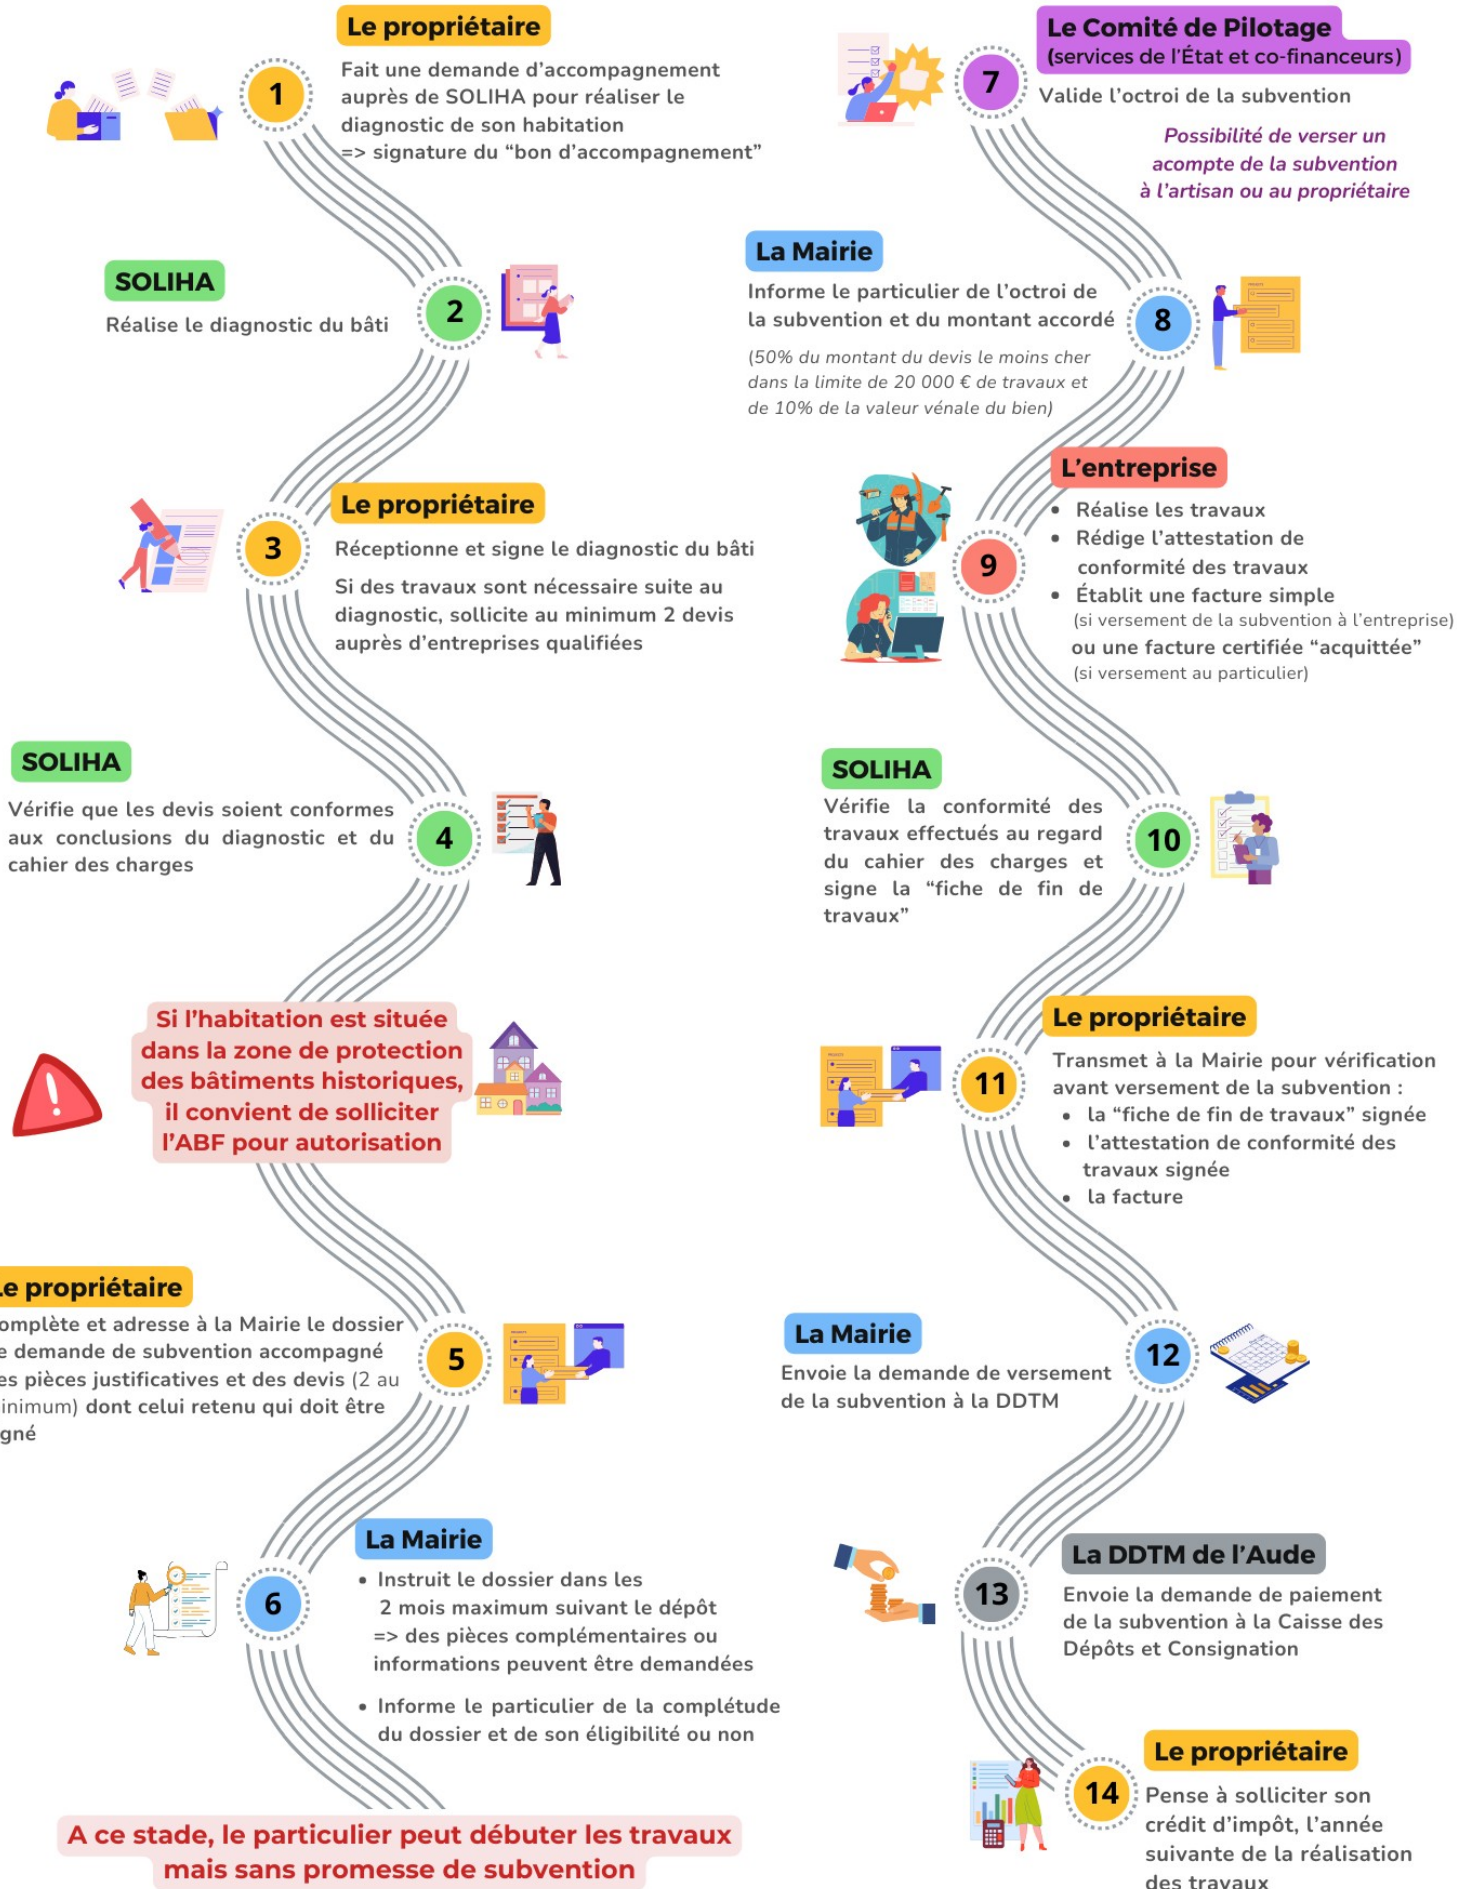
Le propriétaire

1

Fait une demande d'accompagnement auprès de SOLIHA pour réaliser le diagnostic de son habitation
=> signature du "bon d'accompagnement"

SOLIHA

2

Réalise le diagnostic du bâti

Le propriétaire

3

Réceptionne et signe le diagnostic du bâti

Si des travaux sont nécessaire suite au diagnostic, sollicite au minimum 2 devis auprès d'entreprises qualifiées

SOLIHA

4

Vérifie que les devis soient conformes aux conclusions du diagnostic et du cahier des charges

Si l'habitation est située dans la zone de protection des bâtiments historiques, il convient de solliciter l'ABF pour autorisation

Le propriétaire

5

omplète et adresse à la Mairie le dossier e demande de subvention accompagné es pièces justificatives et des devis (2 au inimum) dont celui retenu qui doit être gné

La Mairie

6

• Instruit le dossier dans les 2 mois maximum suivant le dépôt => des pièces complémentaires ou informations peuvent être demandées
• Informe le particulier de la complétude du dossier et de son éligibilité ou non

A ce stade, le particulier peut débuter les travaux mais sans promesse de subvention

Le Comité de Pilotage
(services de l'État et co-financeurs)

7

Valide l'octroi de la subvention

Possibilité de verser un acompte de la subvention à l'artisan ou au propriétaire

La Mairie

8

Informe le particulier de l'octroi de la subvention et du montant accordé

(50% du montant du devis le moins cher dans la limite de 20 000 € de travaux et de 10% de la valeur vénale du bien)

L'entreprise

9

• Réalise les travaux
• Rédige l'attestation de conformité des travaux
• Établit une facture simple
(si versement de la subvention à l'entreprise)
ou une facture certifiée "acquittée"
(si versement au particulier)

SOLIHA

10

Vérifie la conformité des travaux effectués au regard du cahier des charges et signe la "fiche de fin de travaux"

Le propriétaire

11

Transmet à la Mairie pour vérification avant versement de la subvention :
• la "fiche de fin de travaux" signée
• l'attestation de conformité des travaux signée
• la facture

La Mairie

12

Envoie la demande de versement de la subvention à la DDTM

La DDTM de l'Aude

13

Envoie la demande de paiement de la subvention à la Caisse des Dépôts et Consignation

Le propriétaire

14

Pense à solliciter son crédit d'impôt, l'année suivante de la réalisation des travaux